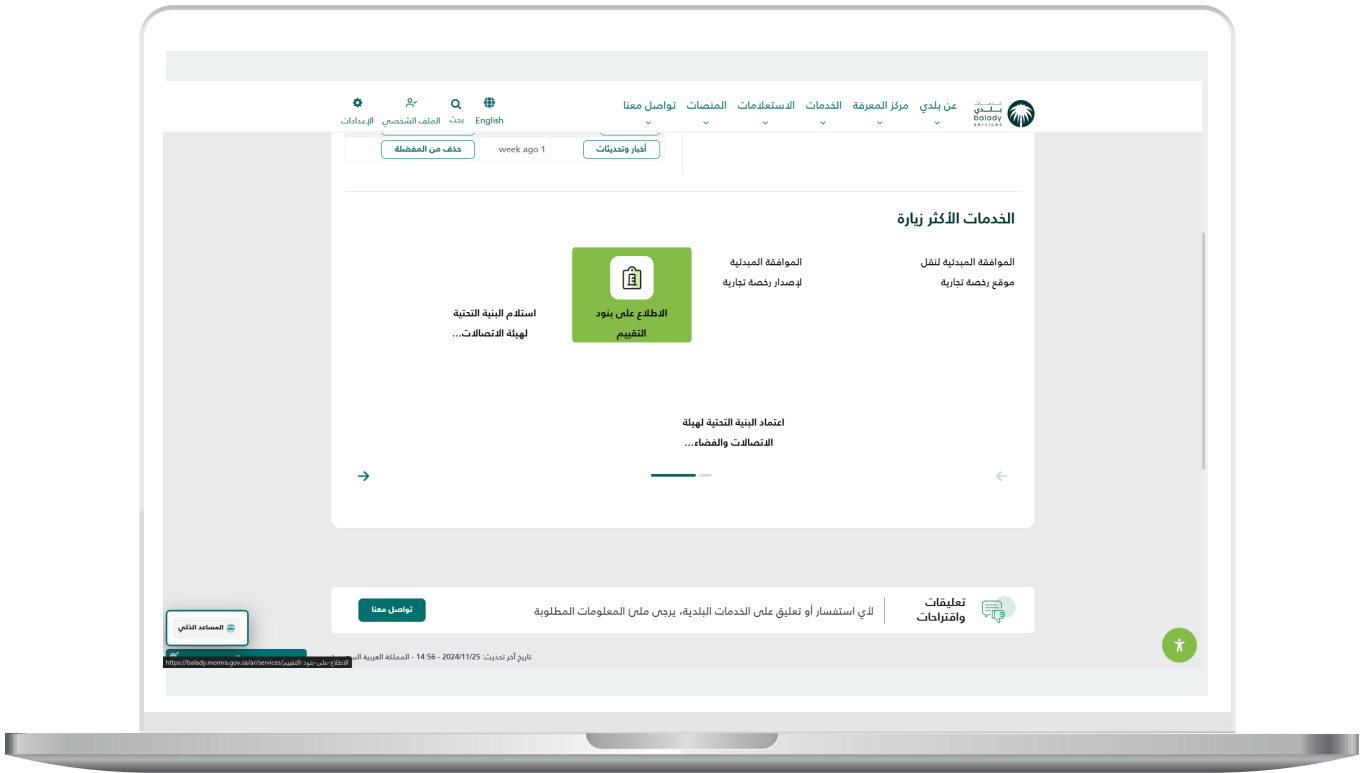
خدمات
بلدي
balady
services

عن بلدي
مركز المعرفة
الخدمات
الاستعلامات
المنصات
تواصل معنا

English
بحث
الملف الشخصي
الإعدادات

أخبار وتحديثات
1 week ago
حذف من المفضلة

الخدمات الأكثر زيارة

الموافقة المبدئية لنقل موقع رخصة تجارية

الموافقة المبدئية لإصدار رخصة تجارية

الاطلاع على بنود التقييم

استلام البنية التحتية لهيئة الاتصالات...

اعتماد البنية التحتية لهيئة الاتصالات والفضاء...

تعليقات واقتراحات
لأي استفسار أو تعليق على الخدمات البلدية، يرجى ملئ المعلومات المطلوبة
تواصل معنا

المساعد الذكي

https://balady.momra.gov.sa/ar/services/الاطلاع-على-بنود-التقييم

تاريخ آخر تحديث: 2024/11/25 - 14:56 - المملكة العربية السعودية